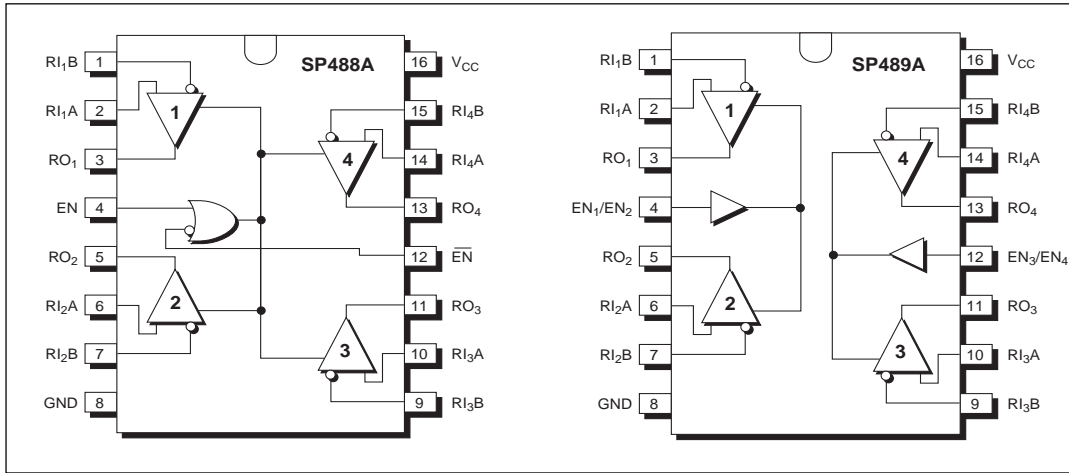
SP488A

$RI_1B$ 1
$RI_1A$ 2
$RO_1$ 3
EN 4
$RO_2$ 5
$RI_2A$ 6
$RI_2B$ 7
GND 8

16 $V_{CC}$
15 $RI_4B$
14 $RI_4A$
13 $RO_4$
12 $\overline{EN}$
11 $RO_3$
10 $RI_3A$
9 $RI_3B$

1 2 3 4

SP489A

$RI_1B$ 1
$RI_1A$ 2
$RO_1$ 3
$EN_1/EN_2$ 4
$RO_2$ 5
$RI_2A$ 6
$RI_2B$ 7
GND 8

16 $V_{CC}$
15 $RI_4B$
14 $RI_4A$
13 $RO_4$
12 $EN_3/EN_4$
11 $RO_3$
10 $RI_3A$
9 $RI_3B$

1 2 3 4